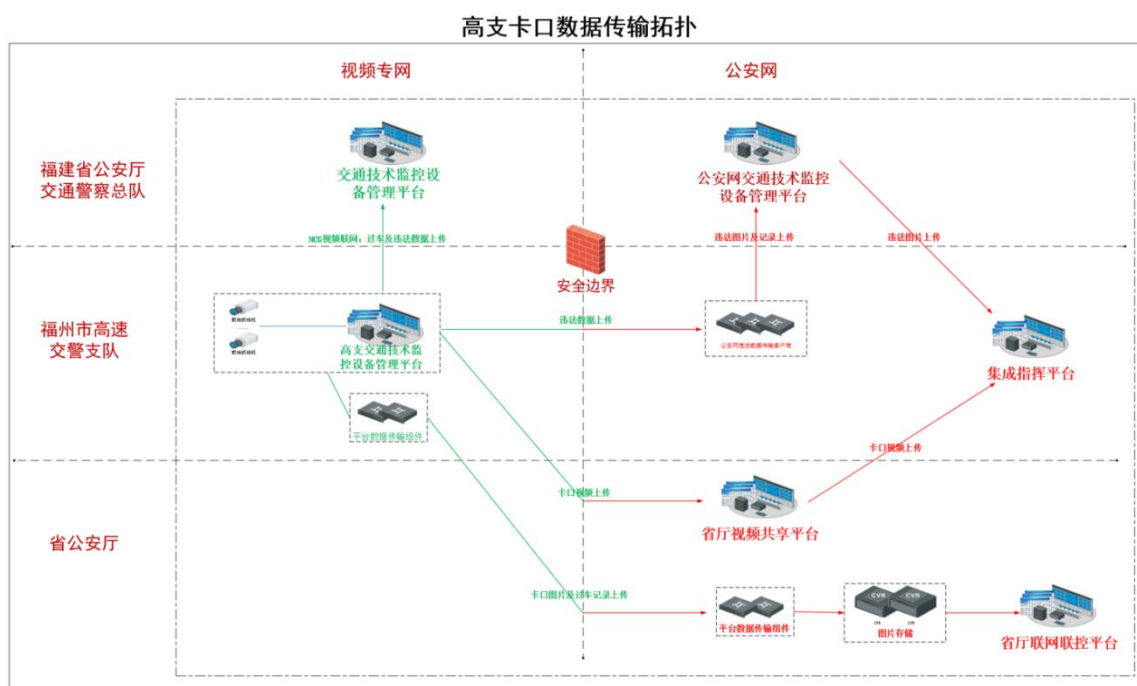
高支卡口数据传输拓扑

视频专网

公安网

福建省公安厅交通警察总队

交通技术监控设备管理平台

公安网交通技术监控设备管理平台

NCG视频联网：过车及违法数据上传

安全边界

违法图片及记录上传

违法图片上传

福州市高速交警支队

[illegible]

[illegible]

高支交通技术监控设备管理平台

违法数据上传

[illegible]

集成指挥平台

平台数据传输组件

卡口视频上传

卡口视频上传

省公安厅

省厅视频共享平台

卡口图片及过车记录上传

平台数据传输组件

CVR

CVR

图片存储

省厅联网联控平台